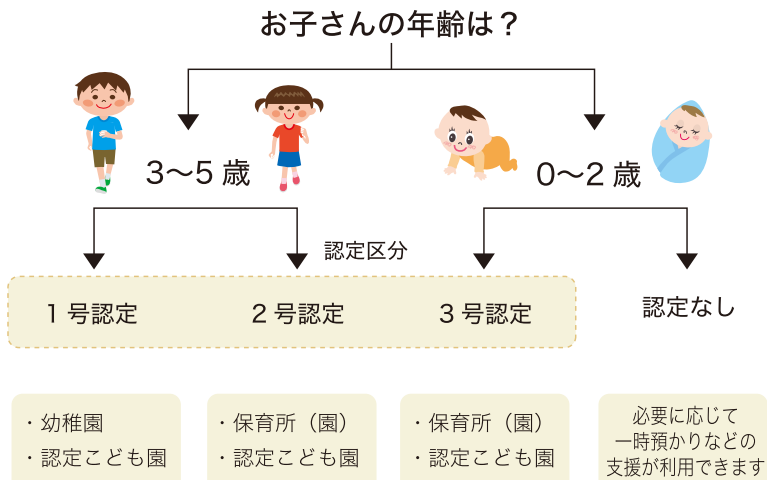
お子さんの年齢は？

3〜5 歳

0〜2 歳

認定区分

1 号認定

2 号認定

3 号認定

認定なし

・幼稚園
・認定こども園

・保育所（園）
・認定こども園

・保育所（園）
・認定こども園

必要に応じて
一時預かりなどの
支援が利用できます